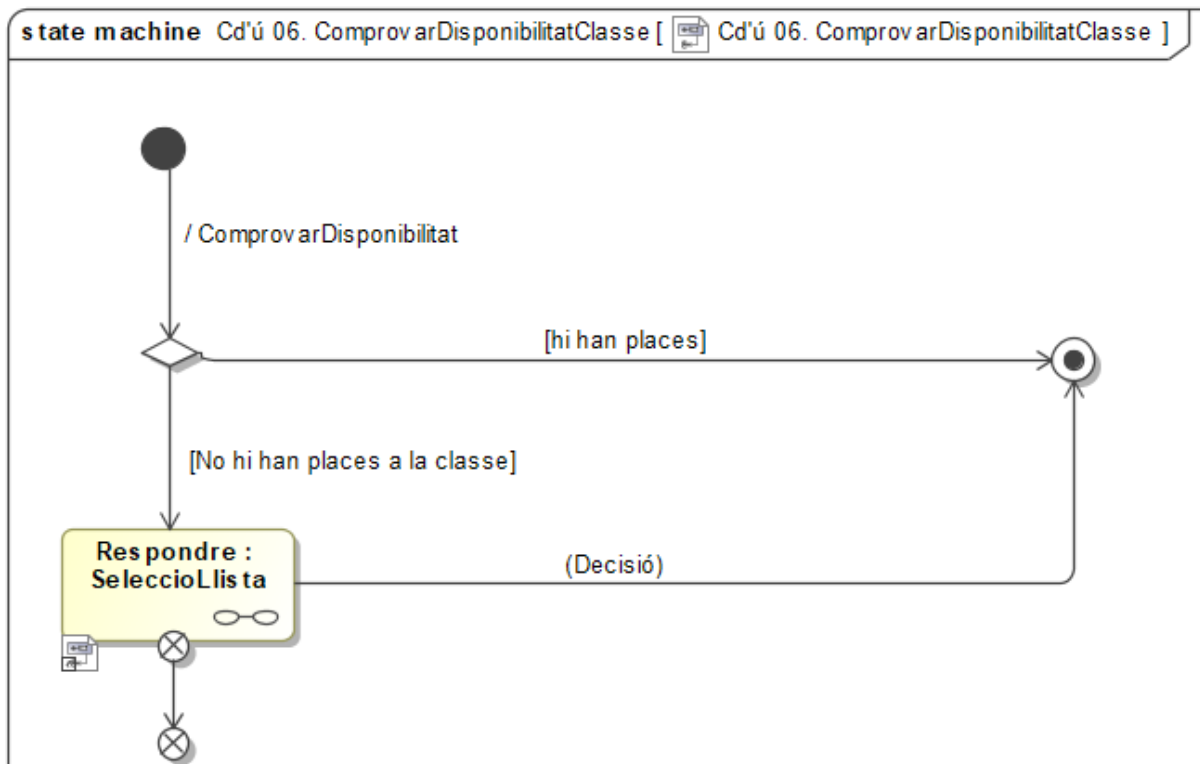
state machine Cd'ú 06. ComprovarDisponibilitatClasse [ Cd'ú 06. ComprovarDisponibilitatClasse ]

/ ComprovarDisponibilitat

[hi han places]

[No hi han places a la classe]

Respondre : SeleccioLlista

(Decisió)